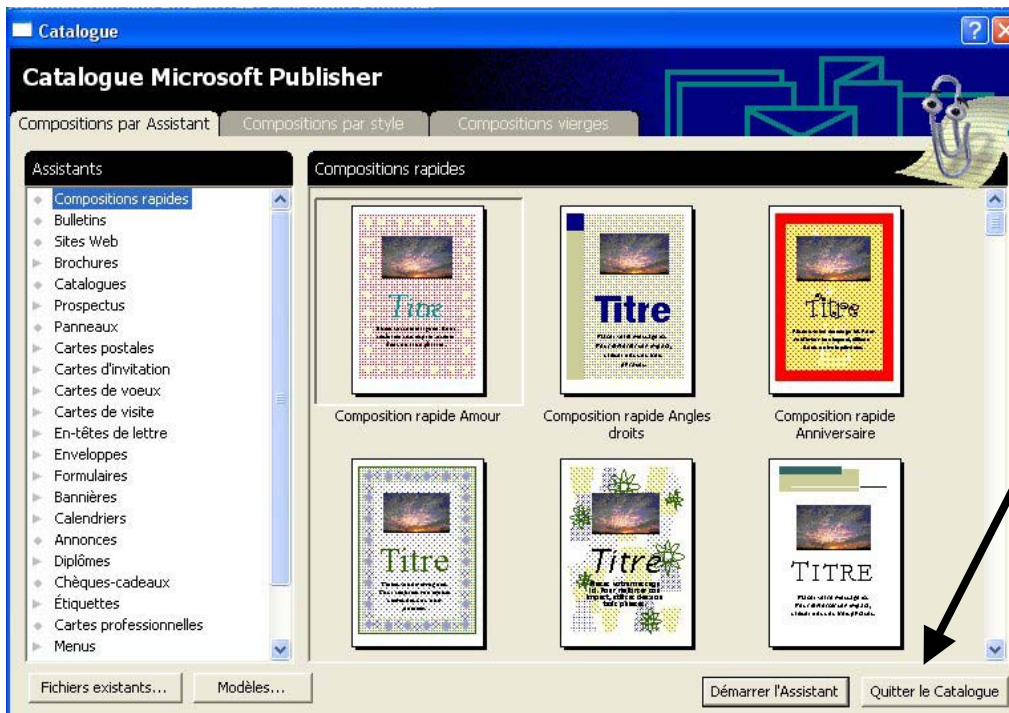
Catalogue

Catalogue Microsoft Publisher

Compositions par Assistant | Compositions par style | Compositions vierges

Assistants

- Compositions rapides
- Bulletins
- Sites Web
- Brochures
- Catalogues
- Prospectus
- Panneaux
- Cartes postales
- Cartes d'invitation
- Cartes de voeux
- Cartes de visite
- En-têtes de lettre
- Enveloppes
- Formulaires
- Bannières
- Calendriers
- Annonces
- Diplômes
- Chèques-cadeaux
- Étiquettes
- Cartes professionnelles
- Menus

Compositions rapides

Titre

Composition rapide Amour

Titre

Composition rapide Angles droits

Titre

Composition rapide Anniversaire

Titre

Titre

TITRE

Fichiers existants... | Modèles... | Démarrer l'Assistant | Quitter le Catalogue